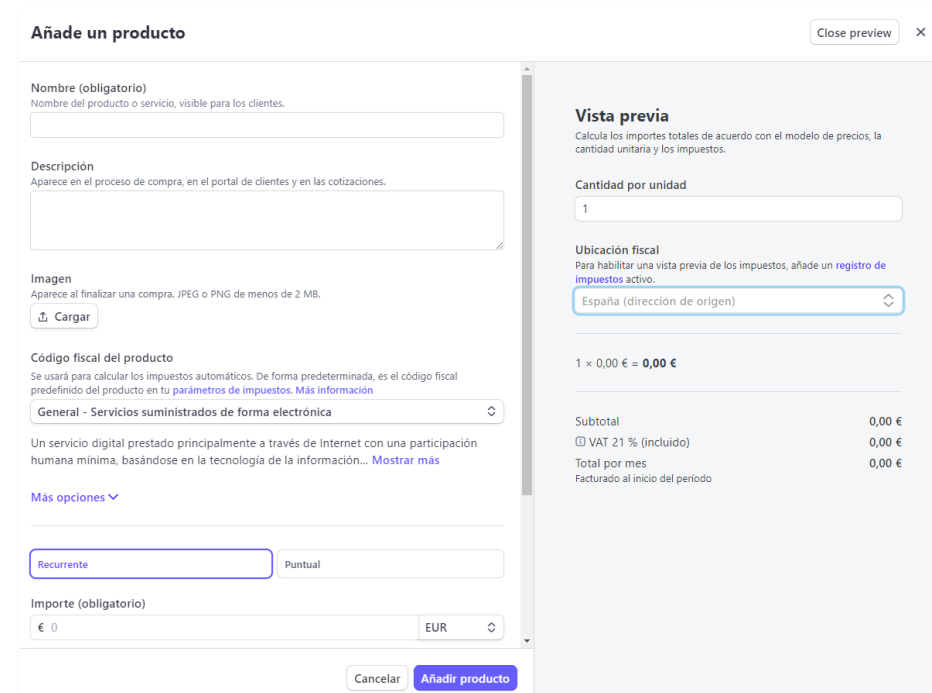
Añade un producto

Close preview ×

Nombre (obligatorio)
Nombre del producto o servicio, visible para los clientes.

Descripción
Aparece en el proceso de compra, en el portal de clientes y en las cotizaciones.

Imagen
Aparece al finalizar una compra. JPEG o PNG de menos de 2 MB.

Cargar

Código fiscal del producto
Se usará para calcular los impuestos automáticos. De forma predeterminada, es el código fiscal predefinido del producto en tu parámetros de impuestos. Más información

General - Servicios suministrados de forma electrónica

Un servicio digital prestado principalmente a través de Internet con una participación humana mínima, basándose en la tecnología de la información... Mostrar más

Más opciones

Recurrente

Puntual

Importe (obligatorio)

€ 0

EUR

Cancelar

Añadir producto

Vista previa
Calcula los importes totales de acuerdo con el modelo de precios, la cantidad unitaria y los impuestos.

Cantidad por unidad

1

Ubicación fiscal
Para habilitar una vista previa de los impuestos, añade un registro de impuestos activo.

España (dirección de origen)

1 × 0,00 € = **0,00 €**

| | |
|---|---|
| Subtotal | 0,00 € |
| VAT 21 % (incluido) | 0,00 € |
| Total por mes | 0,00 € |

Facturado al inicio del período